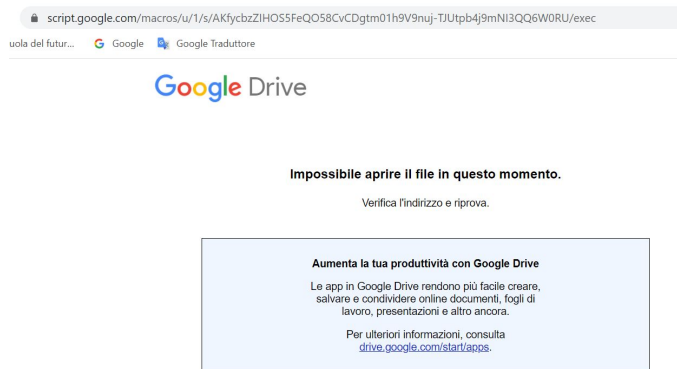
script.google.com/macros/u/1/s/AKfycbzZIHOS5FeQO58CvCDgtm01h9V9nuj-TJUtpb4j9mNI3QQ6W0RU/exec

uola del futur... Google Google Traduttore

Google Drive

Impossibile aprire il file in questo momento.

Verifica l'indirizzo e riprova.

Aumenta la tua produttività con Google Drive

Le app in Google Drive rendono più facile creare, salvare e condividere online documenti, fogli di lavoro, presentazioni e altro ancora.

Per ulteriori informazioni, consulta drive.google.com/start/apps.